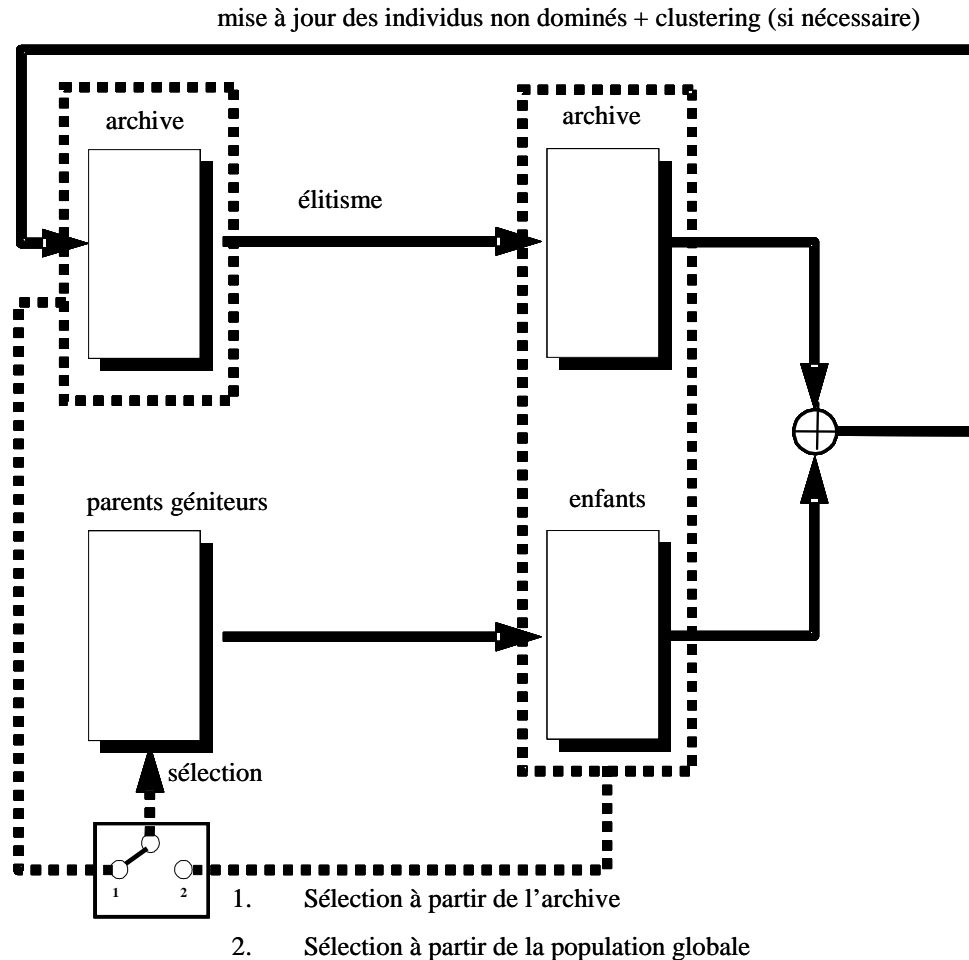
mise à jour des individus non dominés + clustering (si nécessaire)

archive

élitisme

archive

parents géniteurs

enfants

sélection

1

2

1. Sélection à partir de l'archive

2. Sélection à partir de la population globale